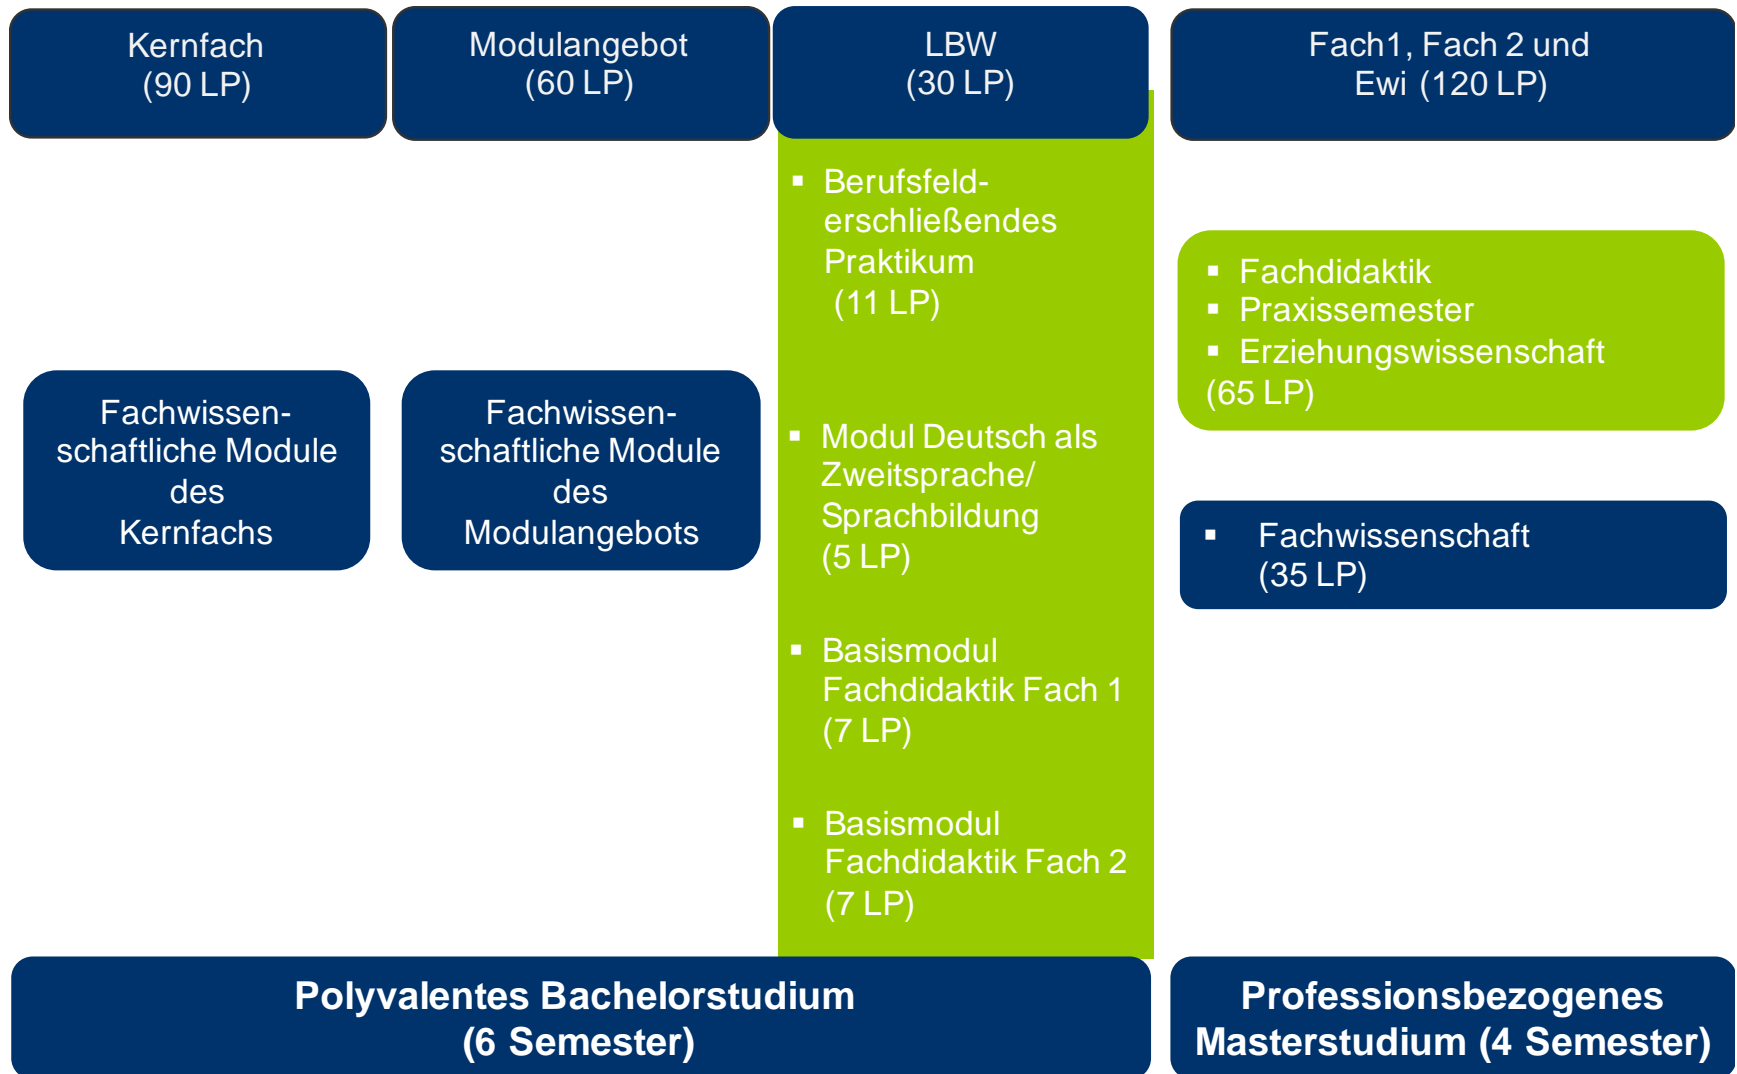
Kernfach
(90 LP)

Modulangebot
(60 LP)

LBW
(30 LP)

Fach1, Fach 2 und
Ewi (120 LP)

▪ Berufsfelderschließendes Praktikum
(11 LP)

▪ Fachdidaktik
▪ Praxissemester
▪ Erziehungswissenschaft
(65 LP)

Fachwissenschaftliche Module des Kernfachs

Fachwissenschaftliche Module des Modulangebots

▪ Modul Deutsch als Zweitsprache/ Sprachbildung
(5 LP)

▪ Fachwissenschaft
(35 LP)

▪ Basismodul Fachdidaktik Fach 1
(7 LP)

▪ Basismodul Fachdidaktik Fach 2
(7 LP)

Polyvalentes Bachelorstudium
(6 Semester)

Professionsbezogenes Masterstudium (4 Semester)